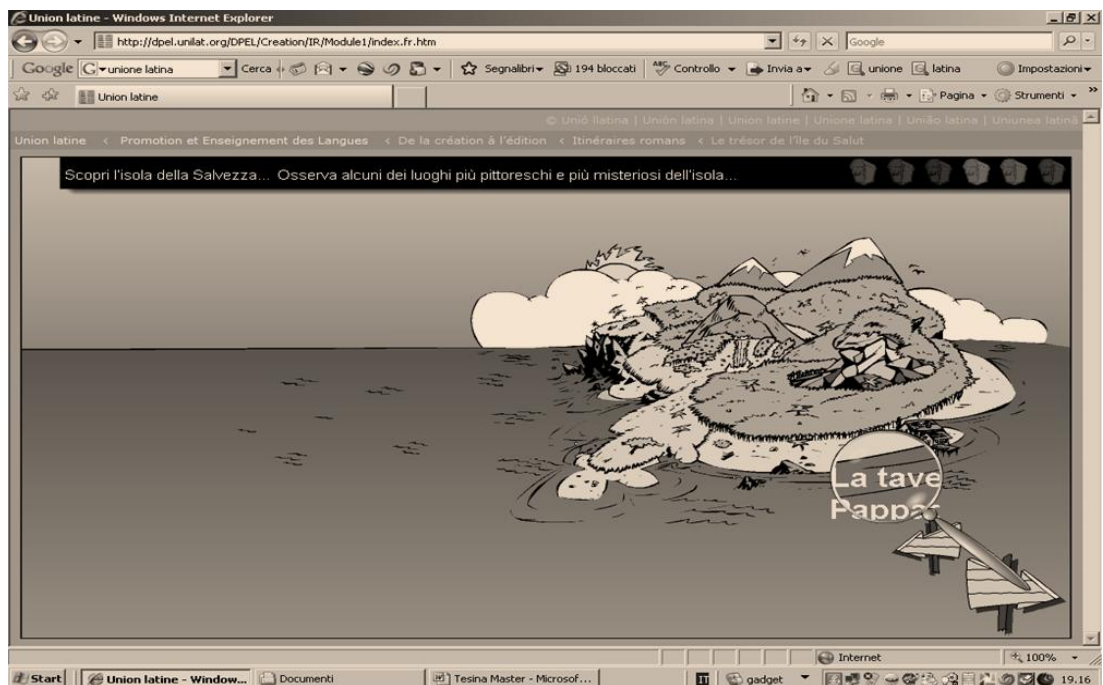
Union latine - Windows Internet Explorer

http://dpel.unilat.org/DPEL/Creation/IR/Module1/index.fr.htm

Google

Google unione latina Cerca Segnalibri 194 bloccati Controllo Invia a unione latina Impostazioni

Union latine

Pagina Strumenti

© Unió llatina | Unión latina | Union latine | Unione latina | União latina | Uniunea latină

Union latine < Promotion et Enseignement des Langues < De la création à l'édition < Itinéraires romans < Le trésor de l'île du Salut

Scopri l'isola della Salvezza... Osserva alcuni dei luoghi più pittoreschi e più misteriosi dell'isola...

La tave
Pappa

Internet 100%

Start Union latine - Window... Documenti Tesina Master - Microsof... gadget 19.16